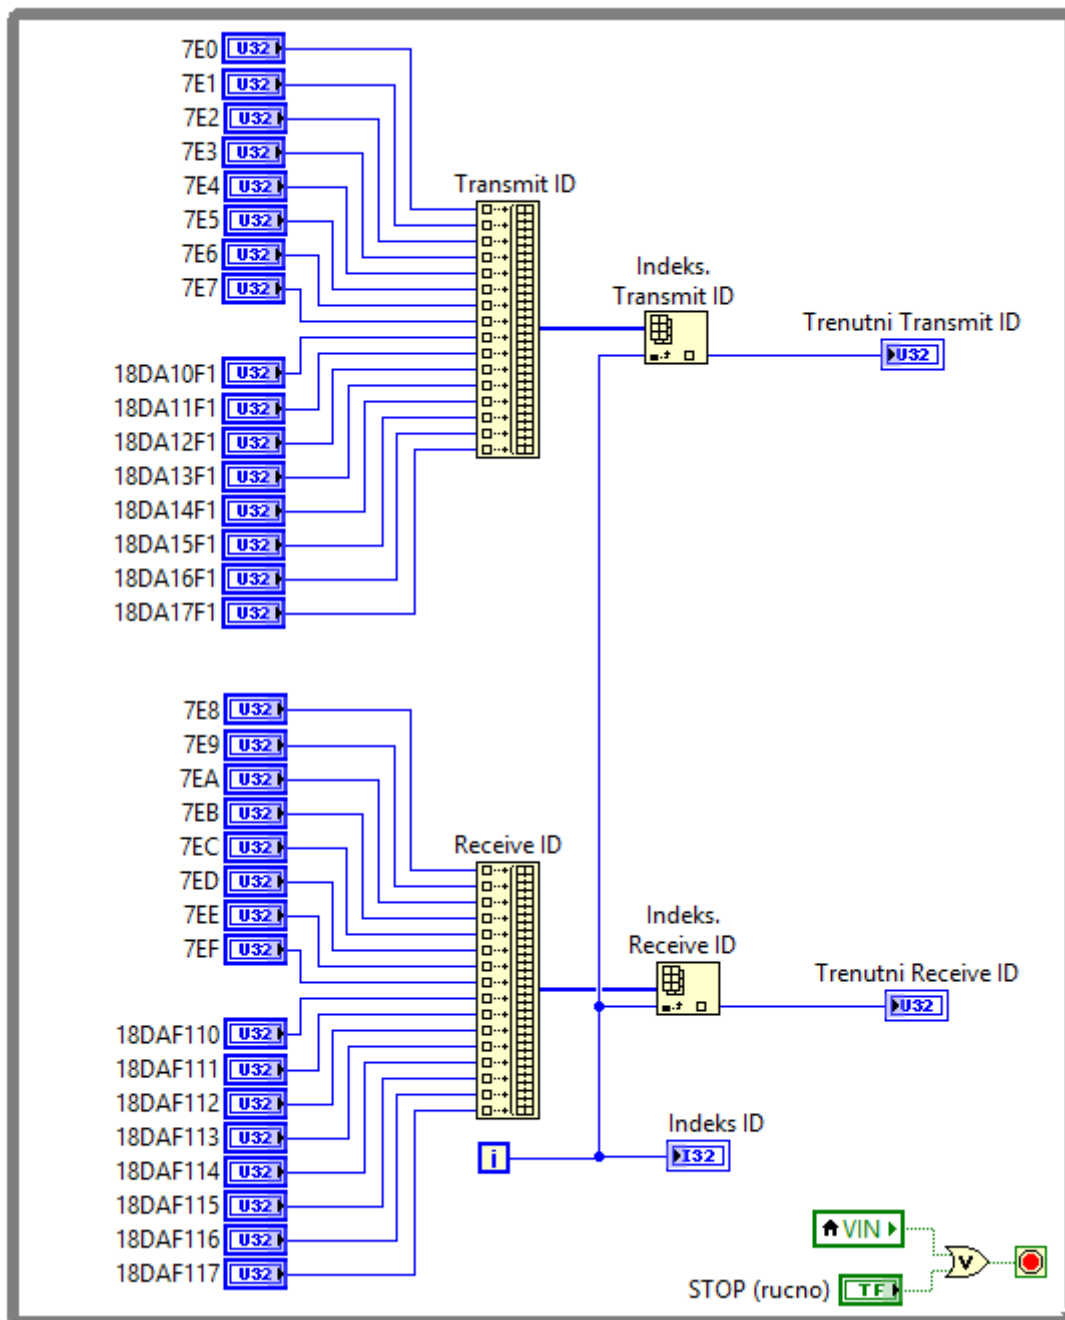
7E0 U32
7E1 U32
7E2 U32
7E3 U32
7E4 U32
7E5 U32
7E6 U32
7E7 U32
18DA10F1 U32
18DA11F1 U32
18DA12F1 U32
18DA13F1 U32
18DA14F1 U32
18DA15F1 U32
18DA16F1 U32
18DA17F1 U32

Transmit ID

Indeks. Transmit ID

Trenutni Transmit ID
U32

7E8 U32
7E9 U32
7EA U32
7EB U32
7EC U32
7ED U32
7EE U32
7EF U32
18DAF110 U32
18DAF111 U32
18DAF112 U32
18DAF113 U32
18DAF114 U32
18DAF115 U32
18DAF116 U32
18DAF117 U32

Receive ID

Indeks. Receive ID

Trenutni Receive ID
U32

i

Indeks ID
I32

VIN

STOP (rucno) TF